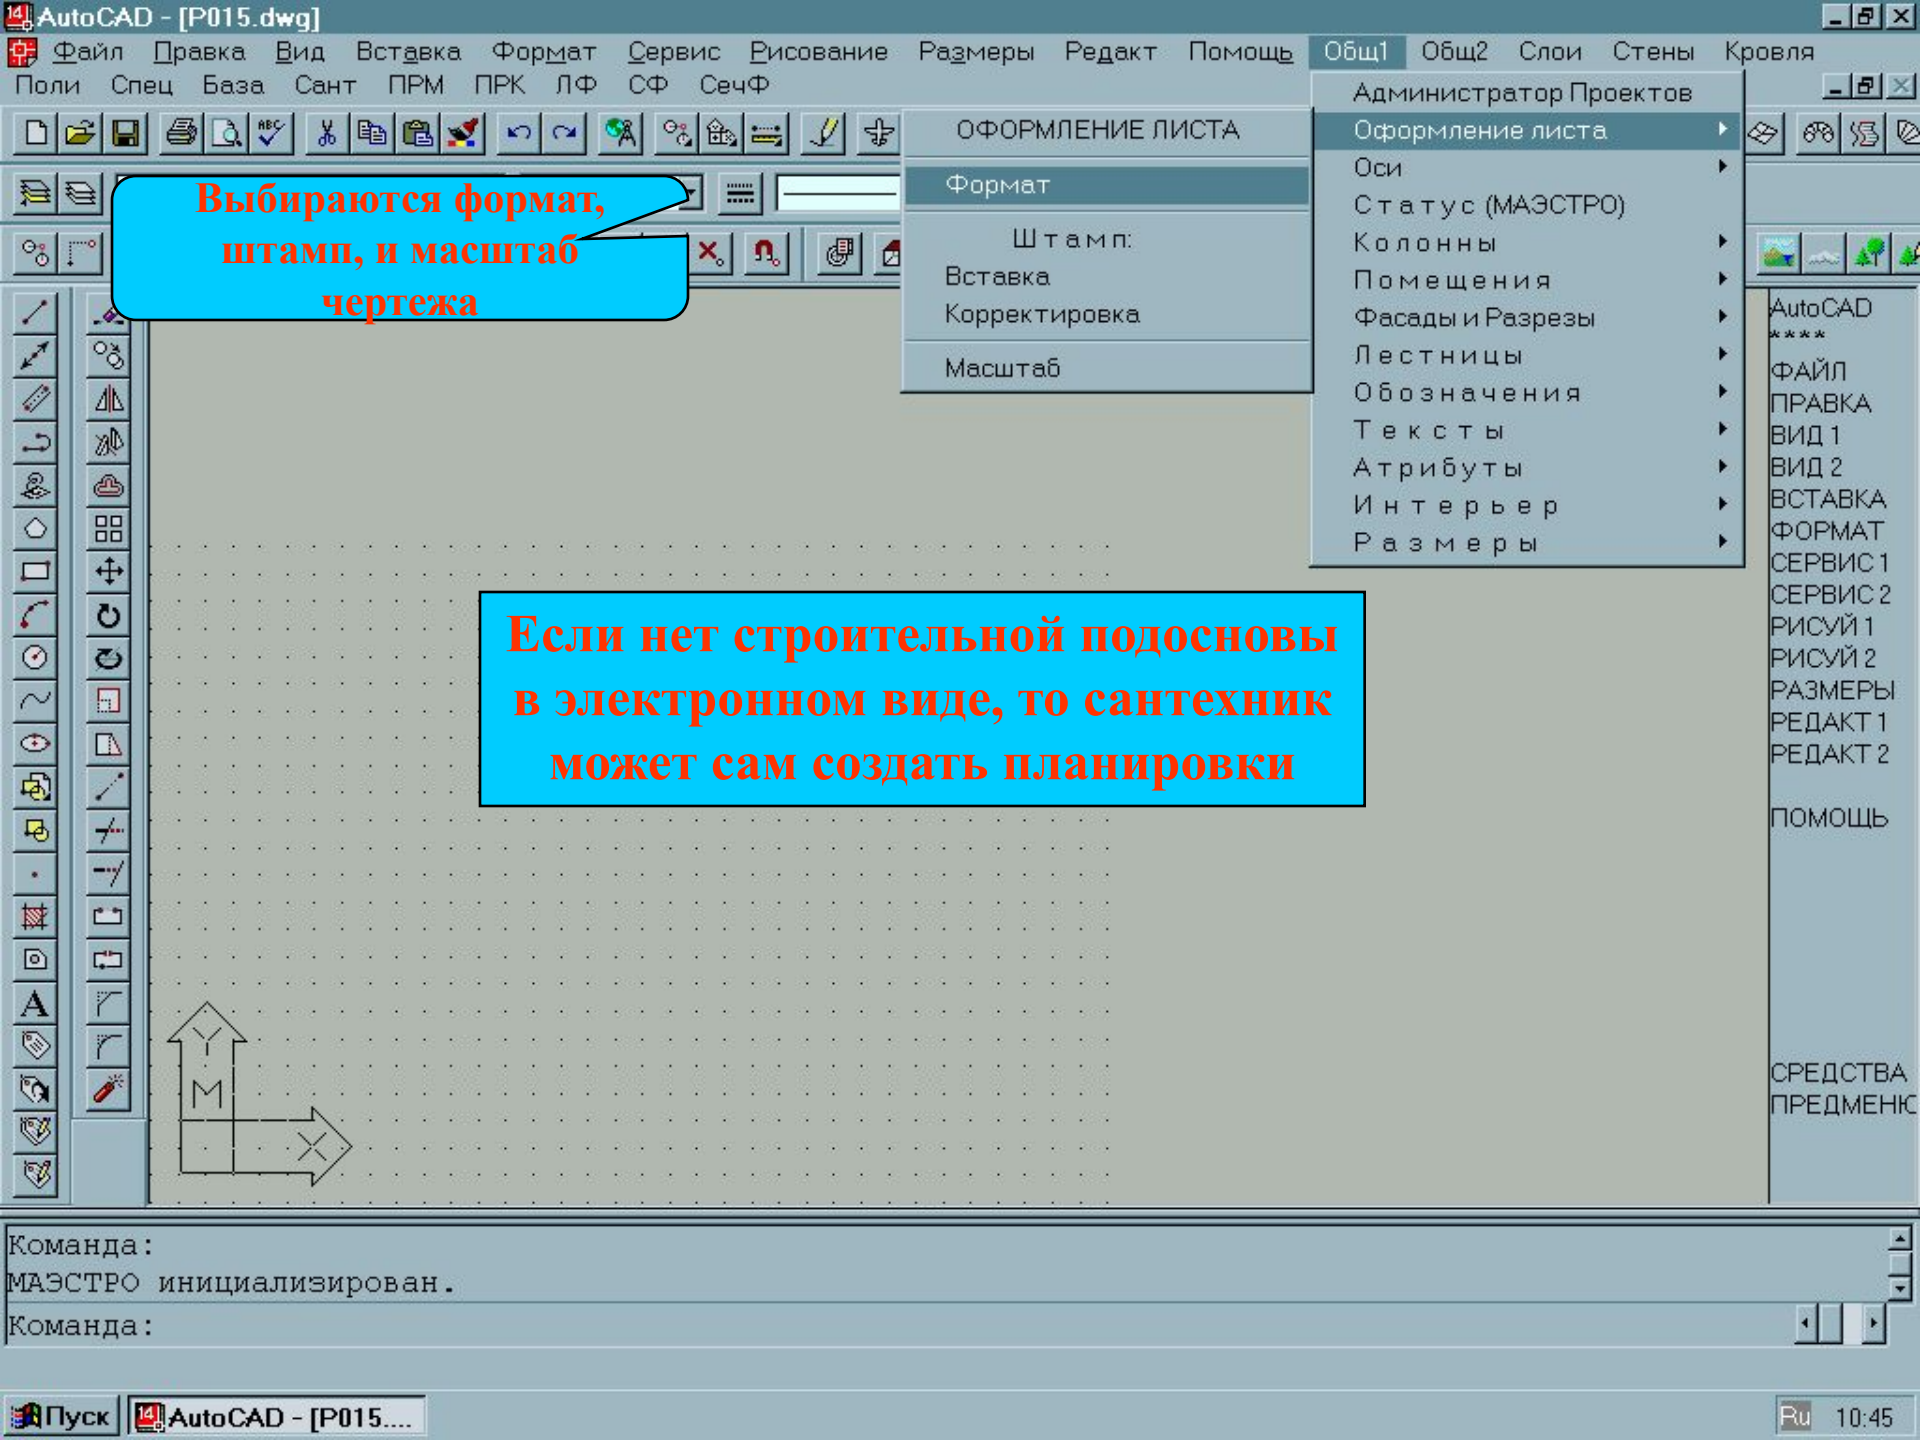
AutoCAD - [P015.dwg]

Файл Правка Вид Вставка Формат Сервис Рисование Размеры Редакт Помощь Общ1 Общ2 Слои Стены Кровля

Поли Спец База Сант ПРМ ПРК ЛФ СФ СечФ

Администратор Проектов
Оформление листа
Оси
Статус (МАЭСТРО)
Колонны
Помещения
Фасады и Разрезы
Лестницы
Обозначения
Тексты
Атрибуты
Интерьер
Размеры

ОФОРМЛЕНИЕ ЛИСТА
Формат
Штамп:
Вставка
Корректировка
Масштаб

Выбираются формат, штамп, и масштаб чертежа

Если нет строительной подосновы в электронном виде, то сантехник может сам создать планировки

AutoCAD
****
ФАЙЛ
ПРАВКА
ВИД 1
ВИД 2
ВСТАВКА
ФОРМАТ
СЕРВИС 1
СЕРВИС 2
РИСУЙ 1
РИСУЙ 2
РАЗМЕРЫ
РЕДАКТ 1
РЕДАКТ 2

ПОМОЩЬ

СРЕДСТВА
ПРЕДМЕНЮ

Y
M
X

Команда:
МАЭСТРО инициализирован.
Команда:

Пуск AutoCAD - [P015....
Ru 10:45